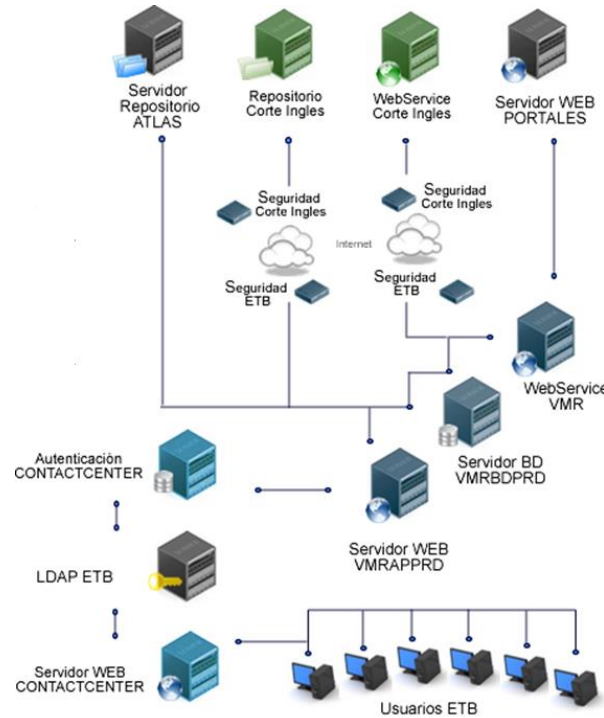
Servidor Repositorio ATLAS

Repositorio Corte Ingles

WebService Corte Ingles

Servidor WEB PORTALES

Seguridad Corte Ingles

Seguridad Corte Ingles

Internet

Seguridad ETB

Seguridad ETB

WebService VMR

Servidor BD VMRBDPRD

Autenticación CONTACTCENTER

Servidor WEB VMRAPPRD

LDAP ETB

Servidor WEB CONTACTCENTER

Usuarios ETB